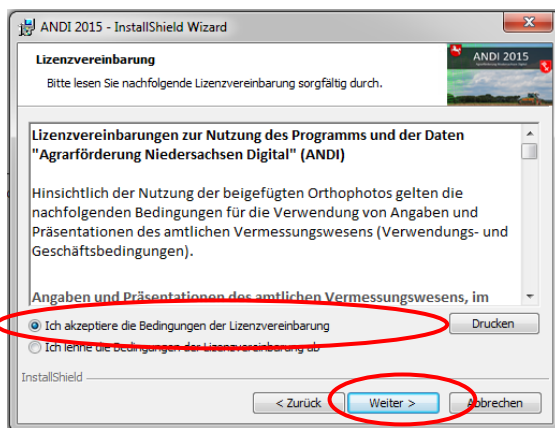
ANDI 2015 - InstallShield Wizard

Lizenzvereinbarung

Bitte lesen Sie nachfolgende Lizenzvereinbarung sorgfältig durch.

ANDI 2015

Lizenzvereinbarungen zur Nutzung des Programms und der Daten "Agrarförderung Niedersachsen Digital" (ANDI)

Hinsichtlich der Nutzung der beigefügten Orthophotos gelten die nachfolgenden Bedingungen für die Verwendung von Angaben und Präsentationen des amtlichen Vermessungswesens (Verwendungs- und Geschäftsbedingungen).

Angaben und Präsentationen des amtlichen Vermessungswesens, im

Ich akzeptiere die Bedingungen der Lizenzvereinbarung

Ich lehne die Bedingungen der Lizenzvereinbarung ab

Drucken

InstallShield

< Zurück

Weiter >

Abbrechen